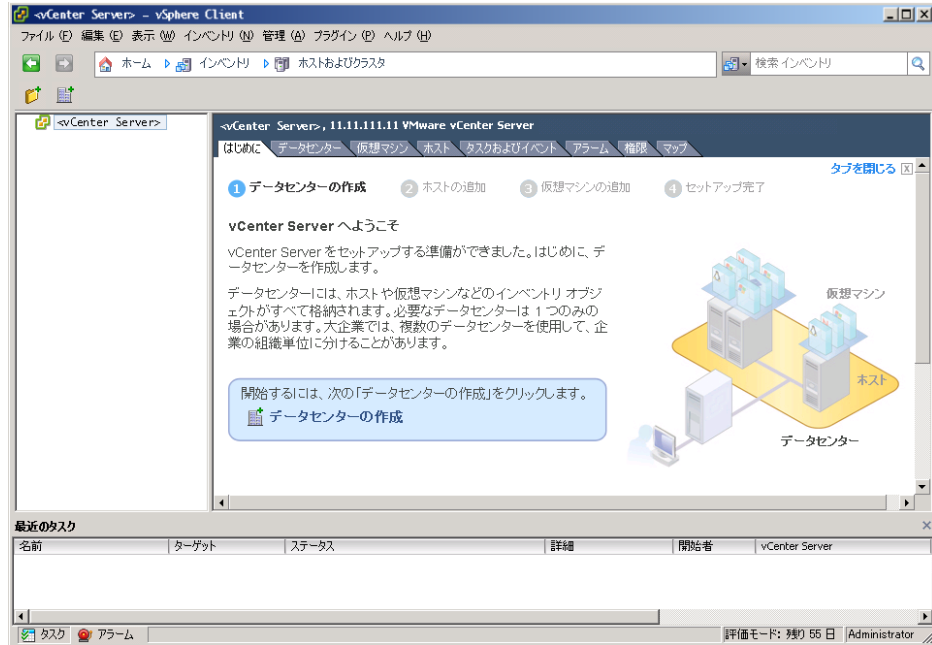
<vCenter Server> – vSphere Client

ファイル (F) 編集 (E) 表示 (W) インベントリ (N) 管理 (A) プラグイン (P) ヘルプ (H)

ホーム インベントリ ホストおよびクラスタ

検索 インベントリ

<vCenter Server>

<vCenter Server>, 11.11.111.11 VMware vCenter Server

はじめに データセンター 仮想マシン ホスト タスクおよびイベント アラーム 権限 マップ

タブを閉じる

1 データセンターの作成 2 ホストの追加 3 仮想マシンの追加 4 セットアップ完了

vCenter Server へようこそ

vCenter Server をセットアップする準備ができました。はじめに、データセンターを作成します。

データセンターには、ホストや仮想マシンなどのインベントリ オブジェクトがすべて格納されます。必要なデータセンターは 1 つのみの場合があります。大企業では、複数のデータセンターを使用して、企業の組織単位に分けることがあります。

開始するには、次の「データセンターの作成」をクリックします。

データセンターの作成

仮想マシン

ホスト

データセンター

最近のタスク

| 名前 | ターゲット | ステータス | 詳細 | 開始者 | vCenter Server |
|---|---|---|---|---|---|

タスク アラーム

評価モード: 残り 55 日 Administrator